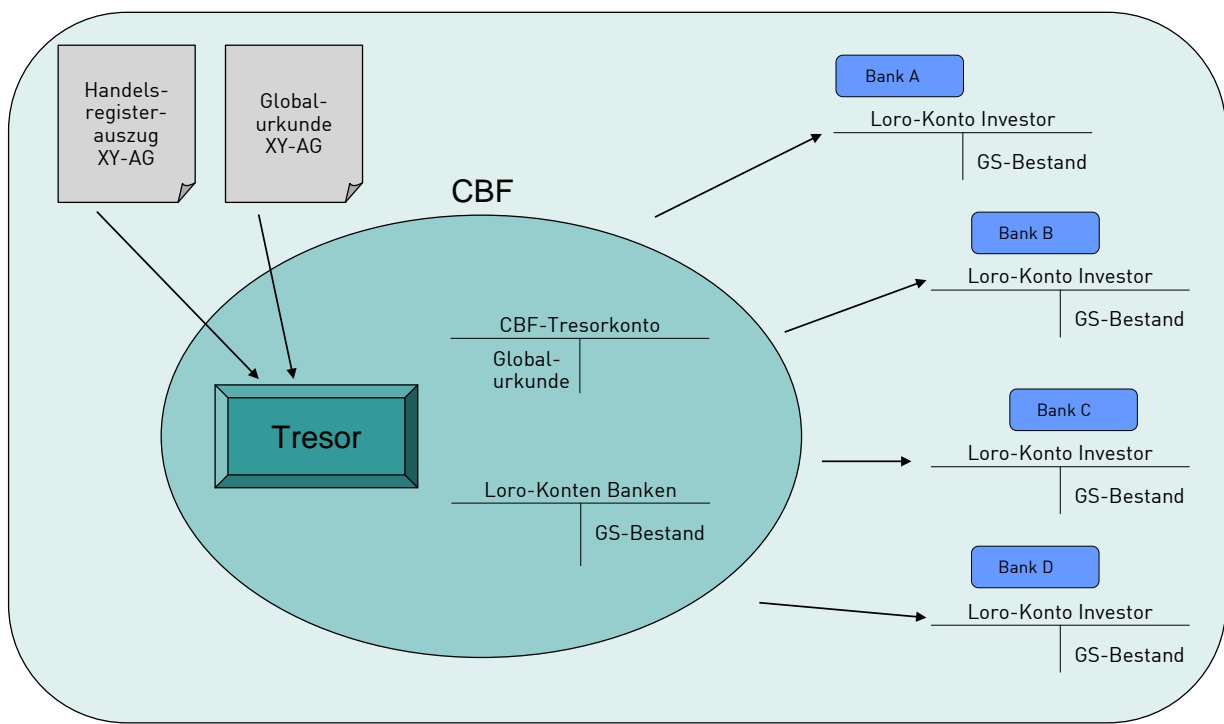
Handels-
register-
auszug
XY-AG

Global-
urkunde
XY-AG

CBF

Tresor

CBF-Tresorkonto

Global-
urkunde

Loro-Konten Banken

GS-Bestand

Bank A

Loro-Konto Investor

GS-Bestand

Bank B

Loro-Konto Investor

GS-Bestand

Bank C

Loro-Konto Investor

GS-Bestand

Bank D

Loro-Konto Investor

GS-Bestand